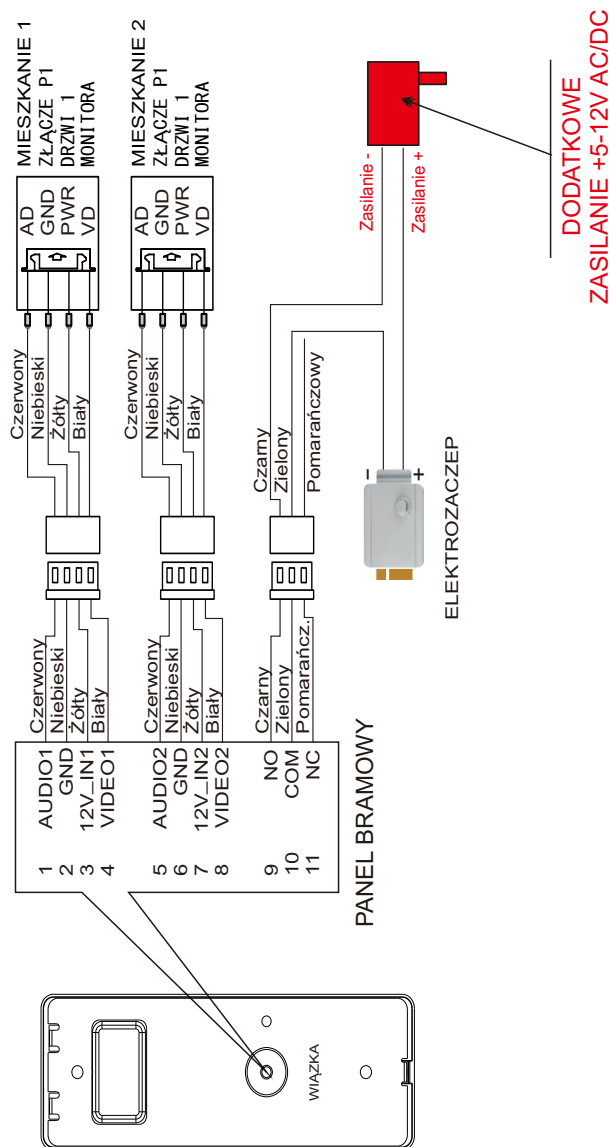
MIESZKANIE 1
ZŁĄCZE P1
DRZWI 1
MONITORA

AD
GND
PWR
VD

MIESZKANIE 2
ZŁĄCZE P1
DRZWI 1
MONITORA

AD
GND
PWR
VD

DODATKOWE
ZASILANIE +5-12V AC/DC

Zasilanie -
Zasilanie +

Czerwony
Niebieski
Żółty
Biały

Czerwony
Niebieski
Żółty
Biały

Czarny
Zielony
Pomarańczowy

-
+
ELEKTROZACZEP

Czerwony
Niebieski
Żółty
Biały

Czerwony
Niebieski
Żółty
Biały

Czarny
Zielony
Pomarańcz.

1 AUDIO1
2 GND
3 12V_IN1
4 VIDEO1
5 AUDIO2
6 GND
7 12V_IN2
8 VIDEO2
9 NO
10 COM
11 NC

PANEL BRAMOWY

WIĄZKA